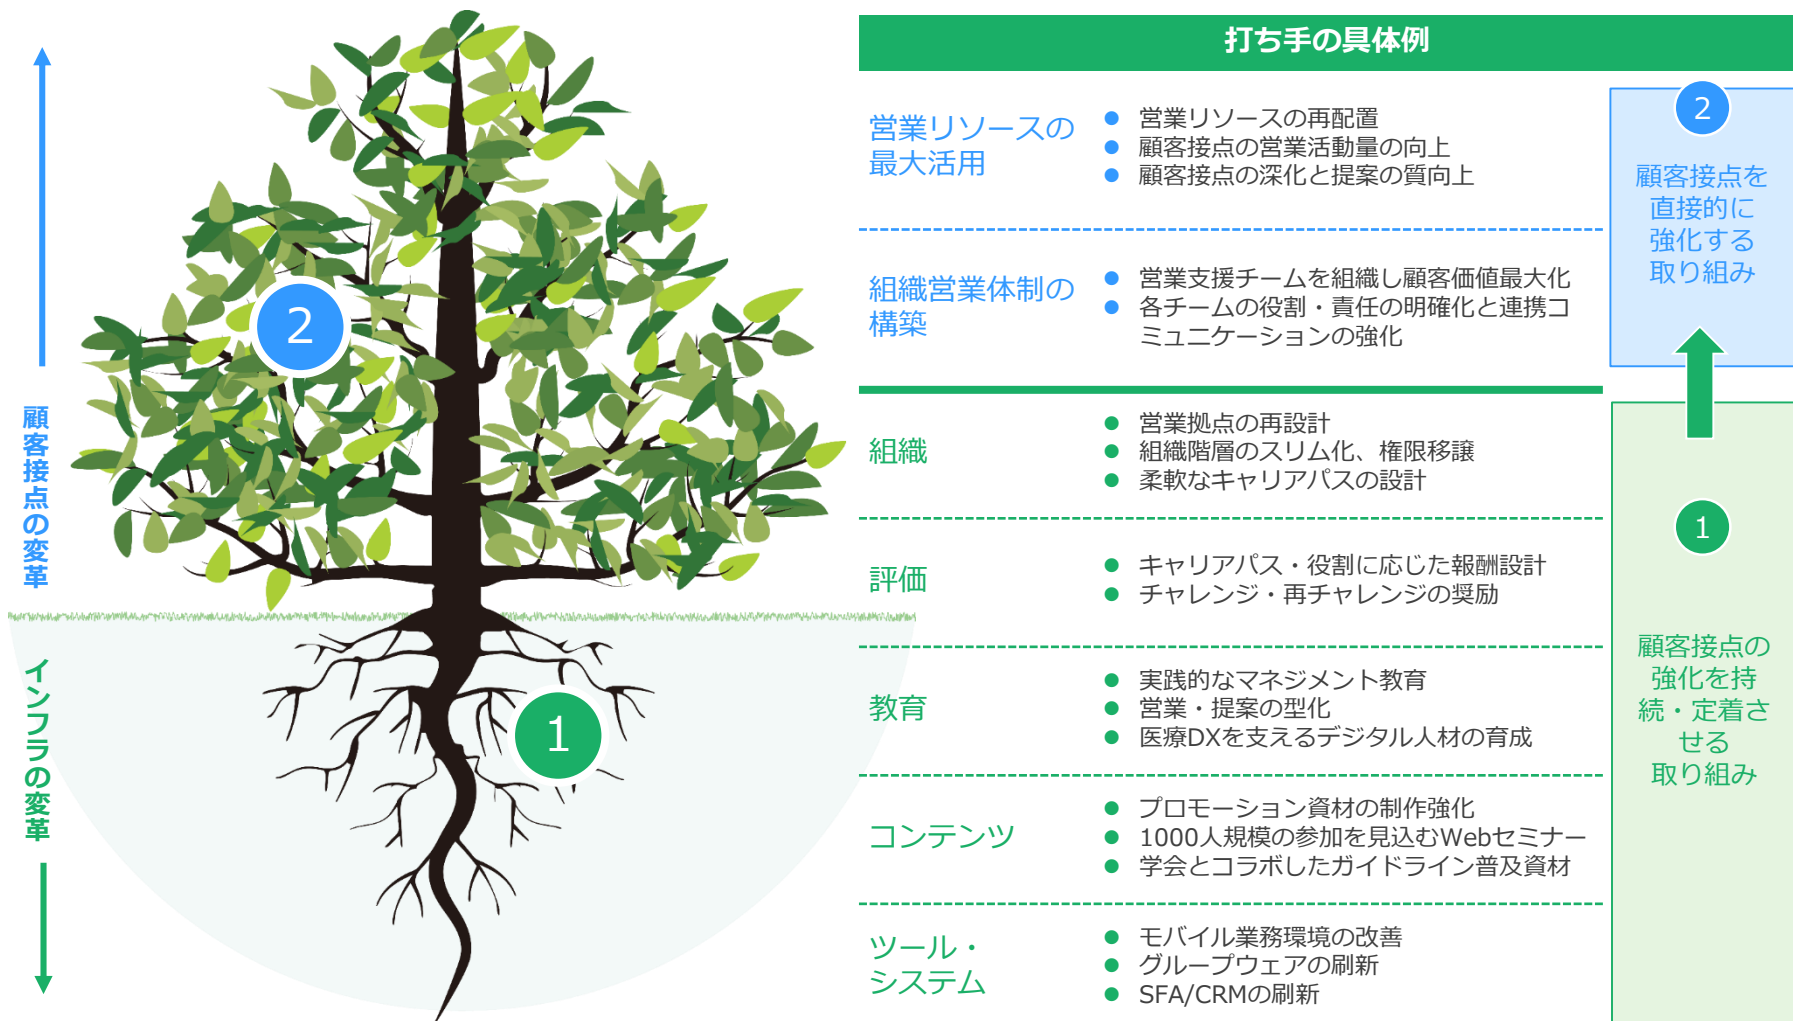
顧客接点の変革

インフラの変革

2

1

打ち手の具体例

営業リソースの最大活用

- 営業リソースの再配置
- 顧客接点の営業活動量の向上
- 顧客接点の深化と提案の質向上

組織営業体制の構築

- 営業支援チームを組織し顧客価値最大化
- 各チームの役割・責任の明確化と連携コミュニケーションの強化

組織

- 営業拠点の再設計
- 組織階層のスリム化、権限移譲
- 柔軟なキャリアパスの設計

評価

- キャリアパス・役割に応じた報酬設計
- チャレンジ・再チャレンジの奨励

教育

- 実践的なマネジメント教育
- 営業・提案の型化
- 医療DXを支えるデジタル人材の育成

コンテンツ

- プロモーション資材の制作強化
- 1000人規模の参加を見込むWebセミナー
- 学会とコラボしたガイドライン普及資材

ツール・システム

- モバイル業務環境の改善
- グループウェアの刷新
- SFA/CRMの刷新

2

顧客接点を直接的に強化する取り組み

1

顧客接点の強化を持続・定着させる取り組み